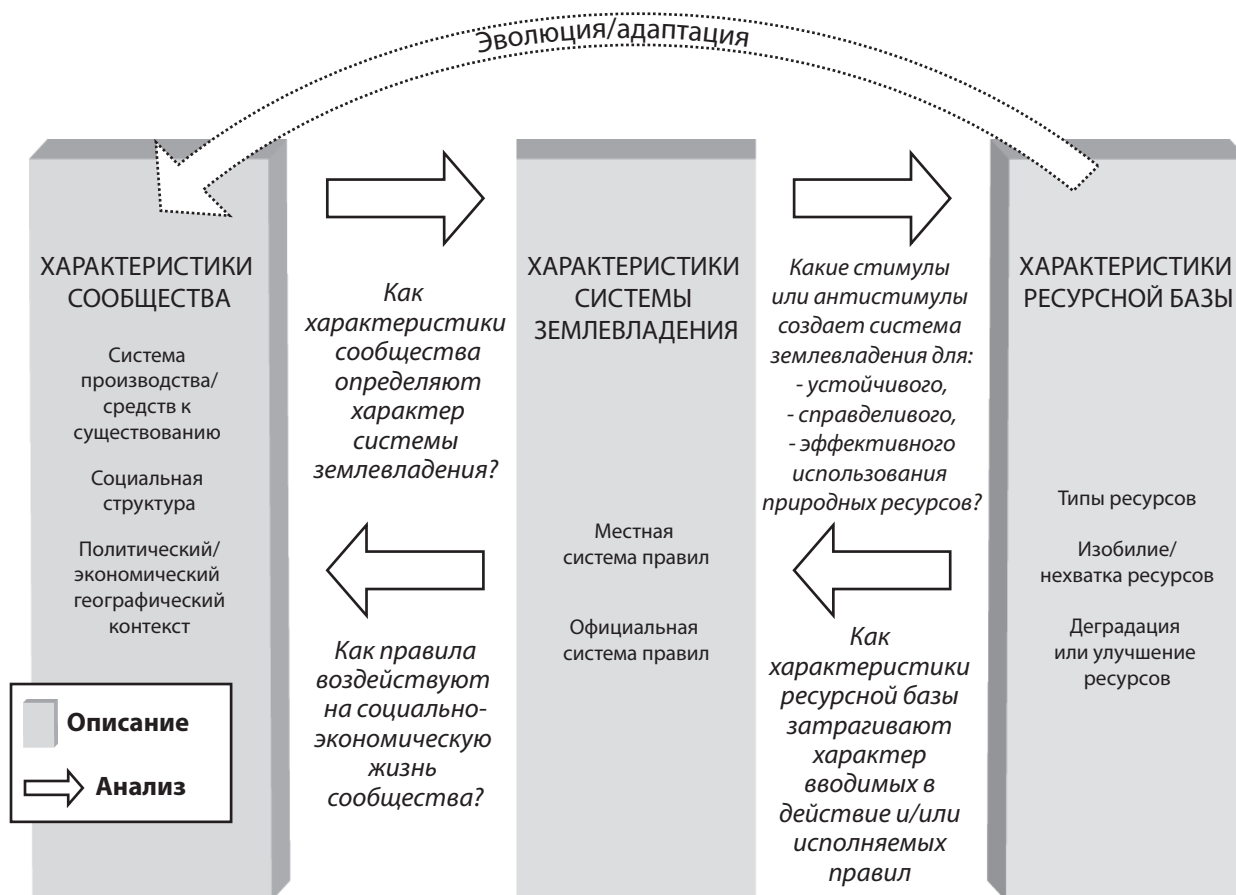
Эволюция/адаптация

ХАРАКТЕРИСТИКИ СООБЩЕСТВА

Система производства/ средств к существованию

Социальная структура

Политический/ экономический географический контекст

Описание

Анализ

Как характеристики сообщества определяют характер системы землевладения?

Как правила воздействуют на социально-экономическую жизнь сообщества?

ХАРАКТЕРИСТИКИ СИСТЕМЫ ЗЕМЛЕВЛАДЕНИЯ

Местная система правил

Официальная система правил

Какие стимулы или антистимулы создает система землевладения для:
- устойчивого,
- справедливого,
- эффективного
использования природных ресурсов?

Как характеристики ресурсной базы затрагивают характер вводимых в действие и/или исполняемых правил

ХАРАКТЕРИСТИКИ РЕСУРСНОЙ БАЗЫ

Типы ресурсов

Изобилие/ нехватка ресурсов

Деградация или улучшение ресурсов